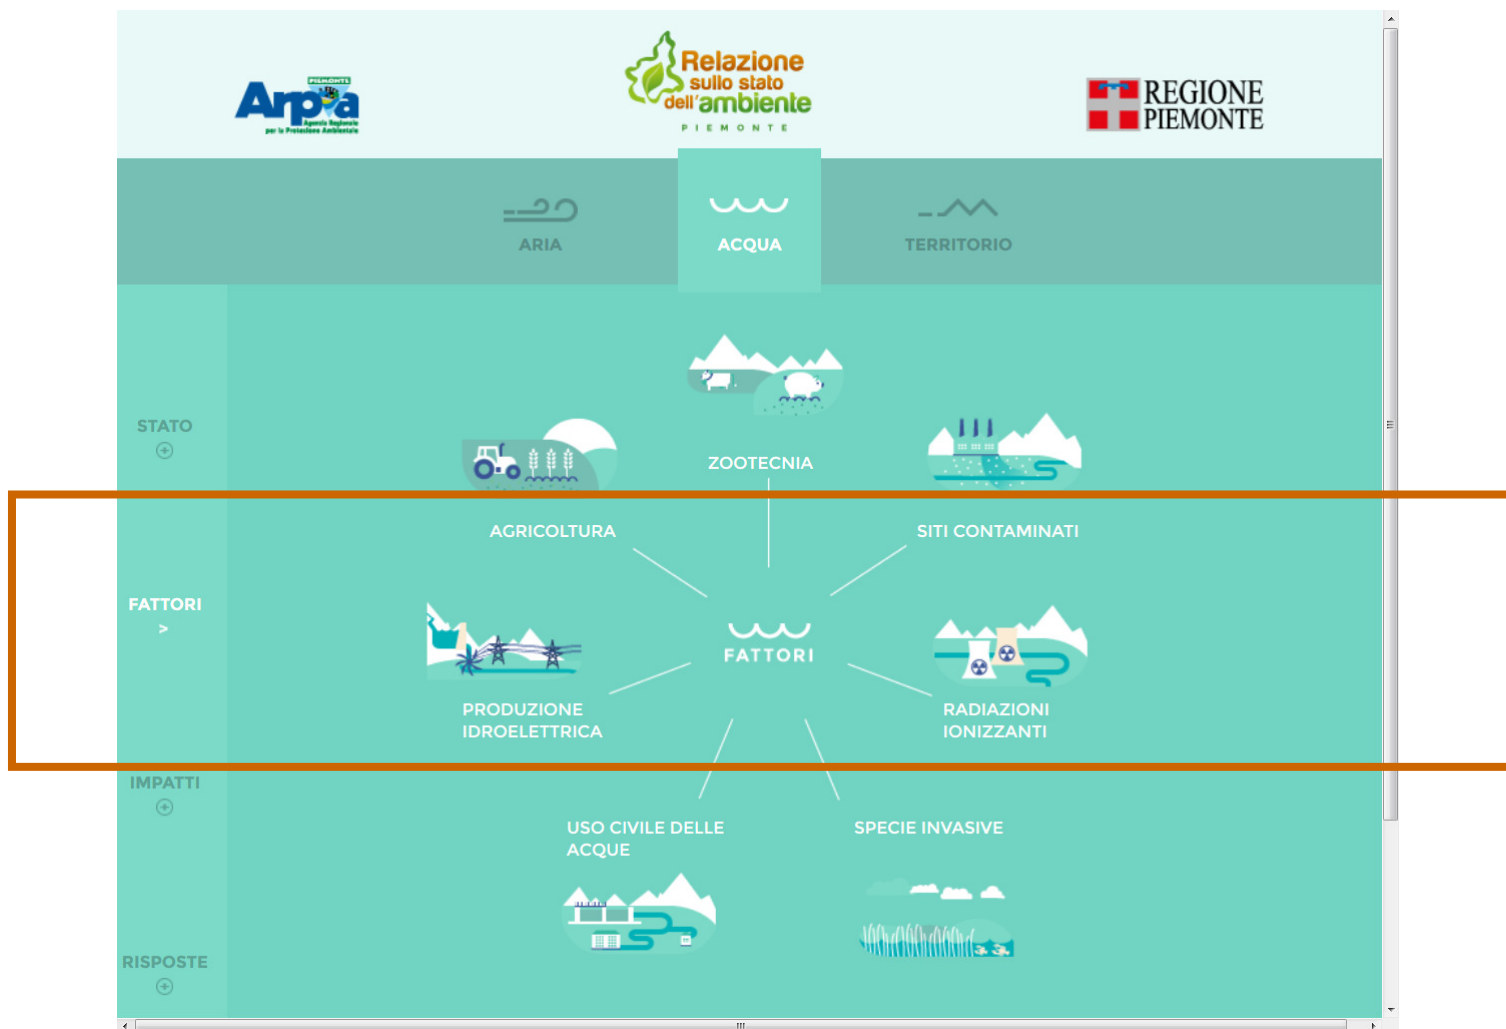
Arpa PIEMONTE Agenzia Regionale per la Protezione Ambientale

Relazione sullo stato dell'ambiente
PIEMONTE

REGIONE PIEMONTE

ARIA

ACQUA

TERRITORIO

STATO

FATTORI
>

IMPATTI

RISPOSTE

ZOOTECNIA

AGRICOLTURA

SITI CONTAMINATI

FATTORI

PRODUZIONE IDROELETTRICA

RADIAZIONI IONIZZANTI

USO CIVILE DELLE ACQUE

SPECIE INVASIVE